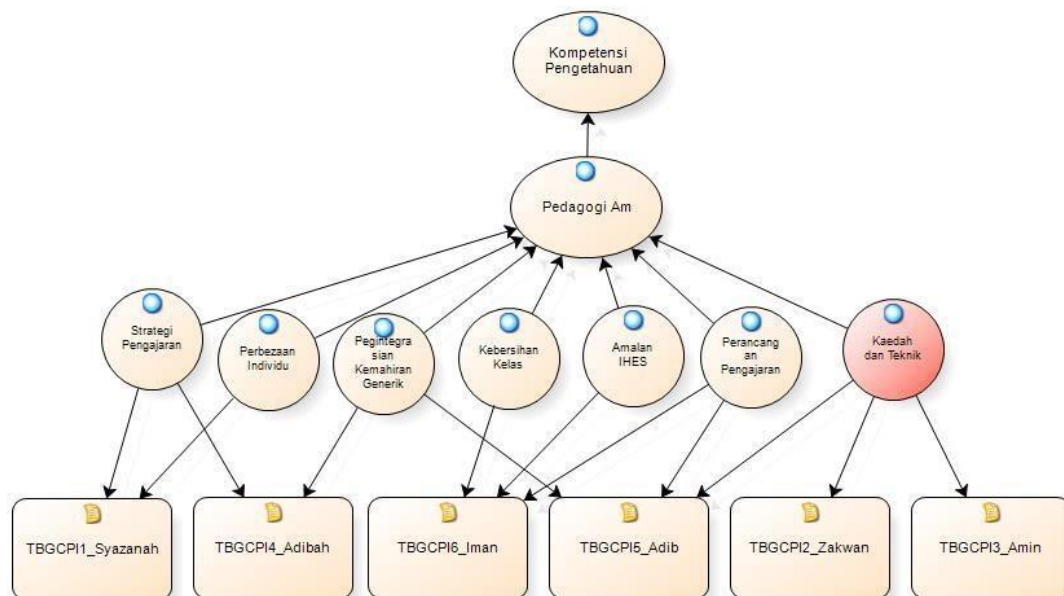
Kompetensi Pengetahuan

Pedagogi Am

Strategi Pengajaran

Perbezaan Individu

Pegintegrasian Kemahiran Generik

Kebersihan Kelas

Amalan IHES

Perancangan Pengajaran

Kaedah dan Teknik

TBGCPI1_Syazanah

TBGCPI4_Adibah

TBGCPI6_Iman

TBGCPI5_Adib

TBGCPI2_Zakwan

TBGCPI3_Amin